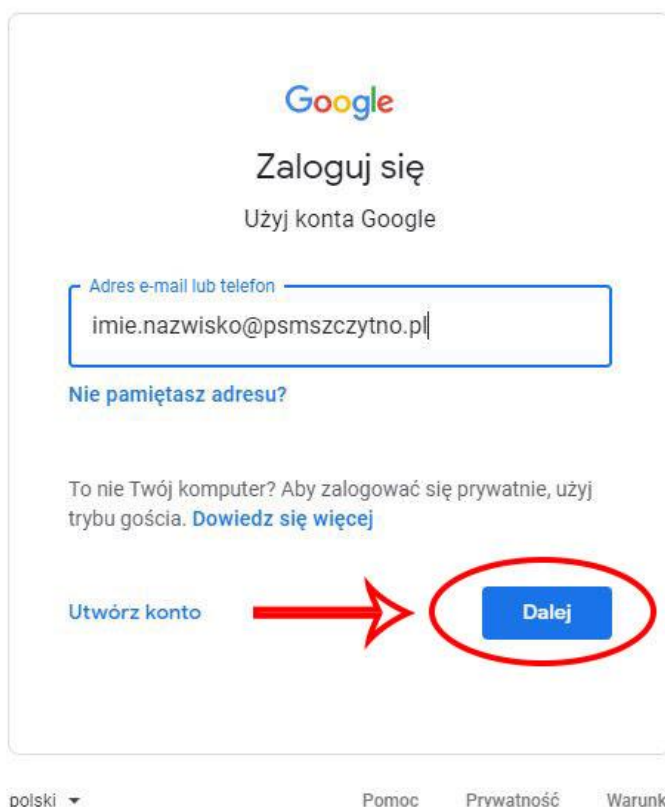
Google

Zaloguj się

Użyj konta Google

Adres e-mail lub telefon

imie.nazwisko@psmszczytno.pl

Nie pamiętasz adresu?

To nie Twój komputer? Aby zalogować się prywatnie, użyj trybu gościa. Dowiedz się więcej

Utwórz konto

Dalej

polski

Pomoc

Prywatność

Warunk